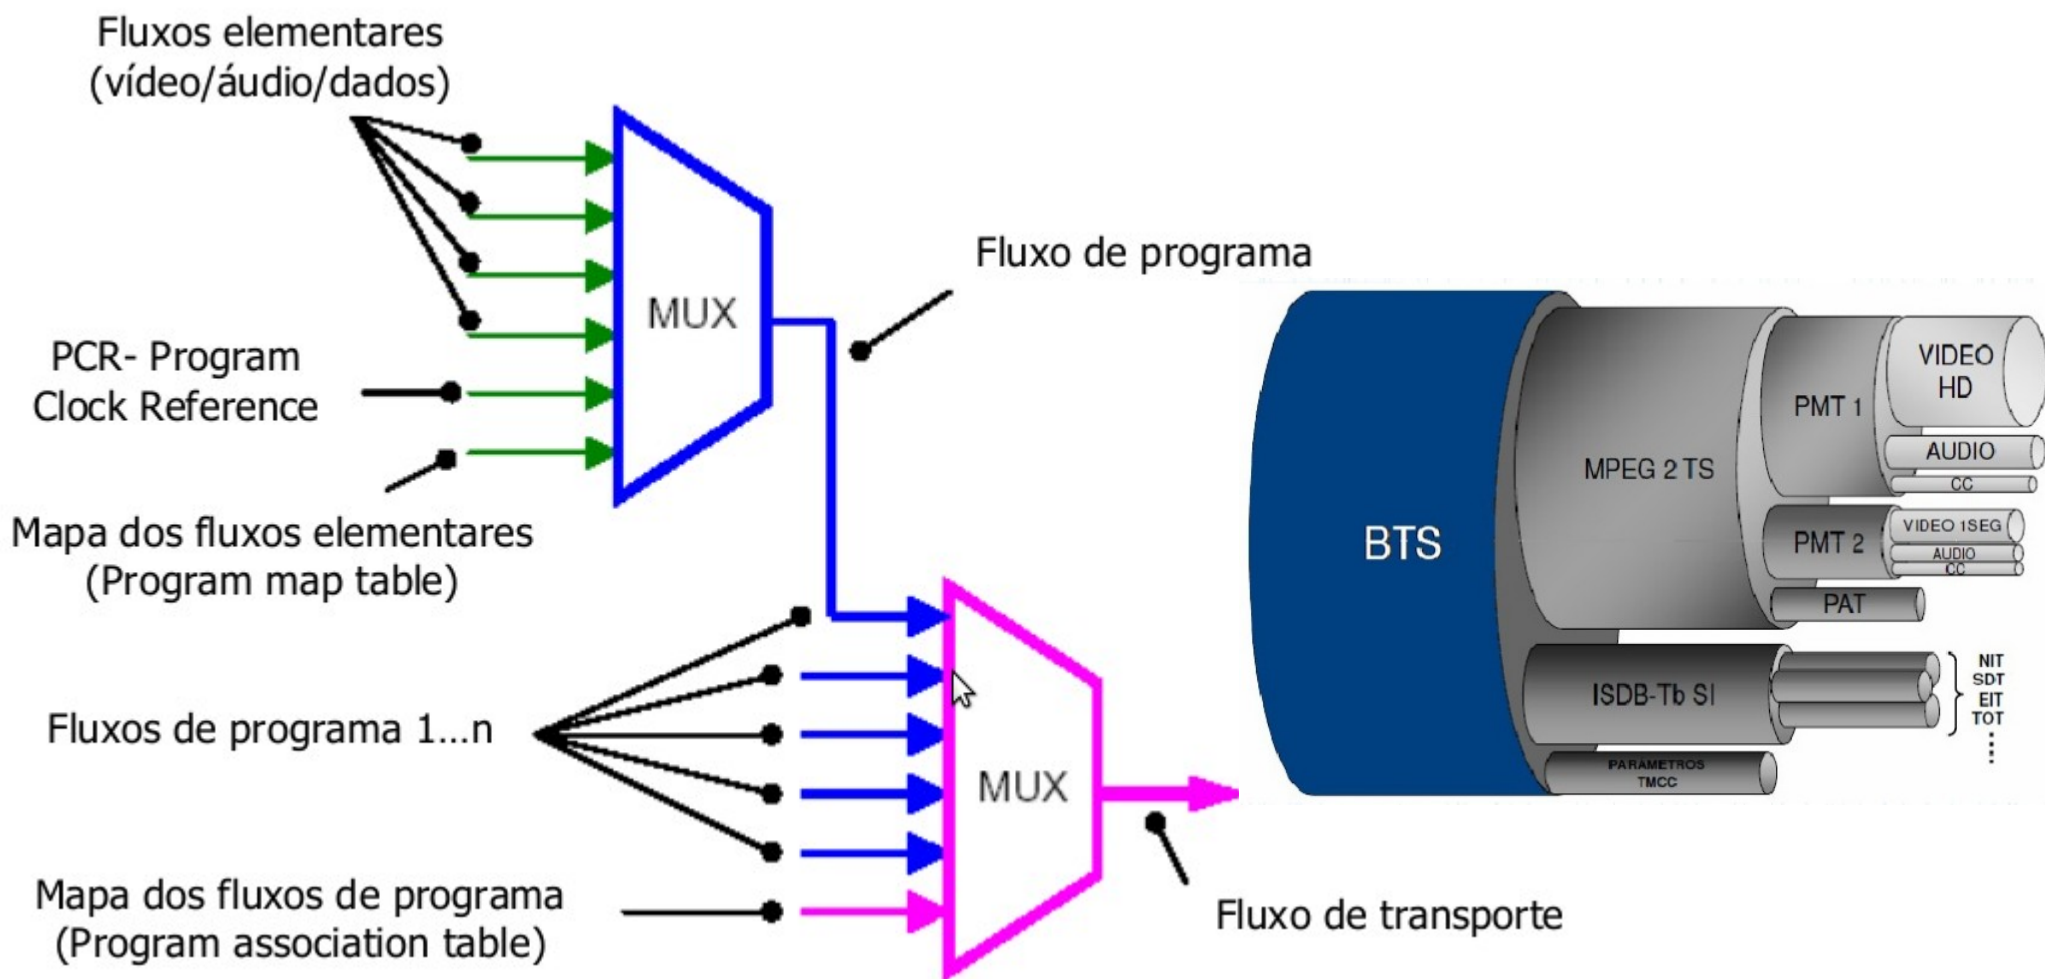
Fluxos elementares
(vídeo/áudio/dados)

MUX

Fluxo de programa

PCR- Program
Clock Reference

Mapa dos fluxos elementares
(Program map table)

Fluxos de programa 1...n

MUX

Mapa dos fluxos de programa
(Program association table)

Fluxo de transporte

BTS

MPEG 2 TS

PMT 1

VIDEO
HD

AUDIO

CC

PMT 2

VIDEO 1SEG

AUDIO

CC

PAT

ISDB-Tb SI

NIT
SDT
EIT
TOT
⋮

PARAMETROS
TMCC